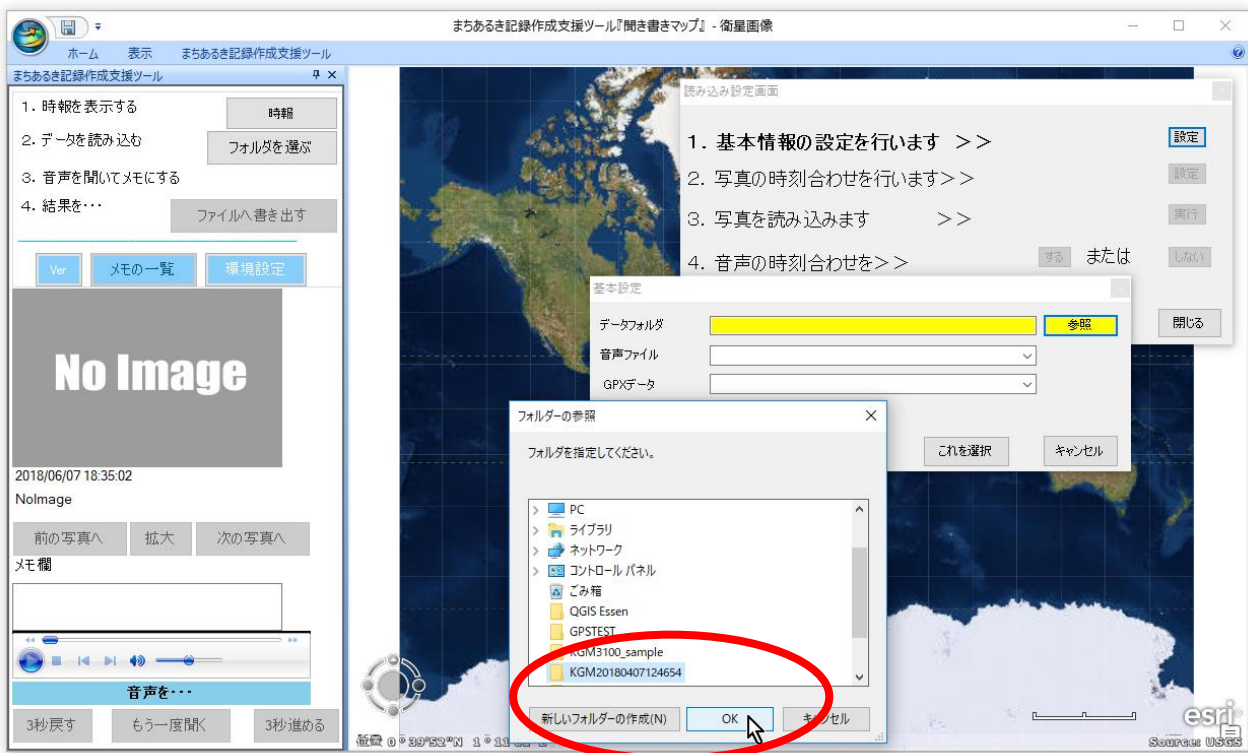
まちあるき記録作成支援ツール『聞き書きマップ』 - 衛星画像

ホーム　表示　まちあるき記録作成支援ツール

まちあるき記録作成支援ツール

1. 時報を表示する　時報
2. データを読み込む　フォルダを選ぶ
3. 音声を聞いてメモにする
4. 結果を・・・　ファイルへ書き出す

Ver　メモの一覧　環境設定

No Image

2018/06/07 18:35:02
NoImage

前の写真へ　拡大　次の写真へ

メモ欄

音声を・・・

3秒戻す　もう一度聞く　3秒進める

読み込み設定画面

1. 基本情報の設定を行います ＞＞　設定
2. 写真の時刻合わせを行います＞＞　設定
3. 写真を読み込みます ＞＞　実行
4. 音声の時刻合わせを＞＞　する　または　しない

閉じる

基本設定

データフォルダ　参照
音声ファイル
GPXデータ

これを選択　キャンセル

フォルダーの参照

フォルダを指定してください。

PC
ライブラリ
ネットワーク
コントロール パネル
ごみ箱
QGIS Essen
GPSTEST
KGM3100_sample
KGM20180407124654

新しいフォルダーの作成(N)　OK　キャンセル

緯度 0° 39'52"N 1° 11' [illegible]

esri

Source: USGS